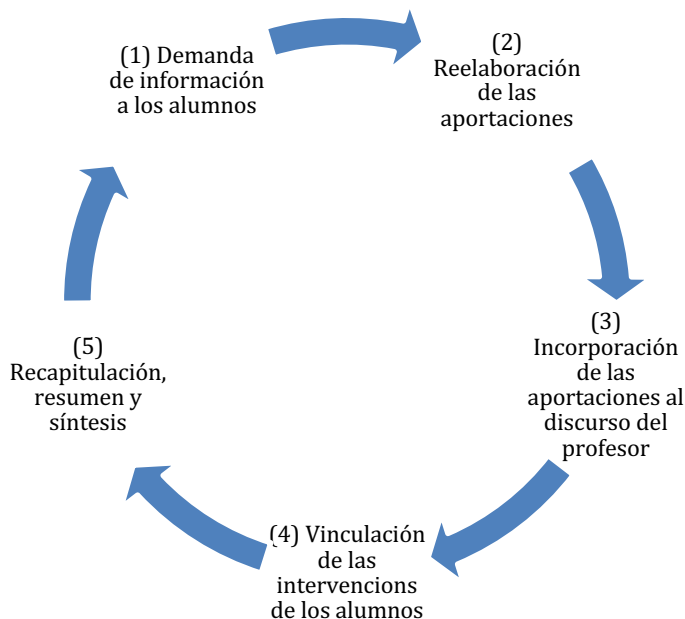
(1) Demanda de información a los alumnos

(2) Reelaboración de las aportaciones

(3) Incorporación de las aportaciones al discurso del profesor

(4) Vinculación de las intervencions de los alumnos

(5) Recapitulación, resumen y síntesis